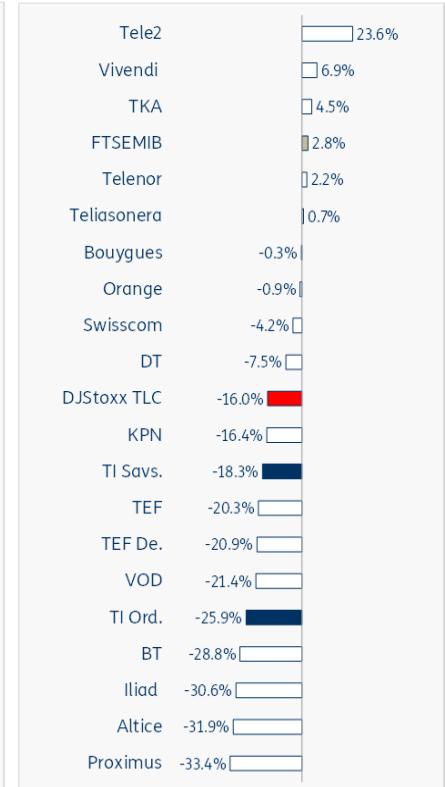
| | |
|---|---|
| Tele2 | 23.6% |
| Vivendi | 6.9% |
| TKA | 4.5% |
| FTSEMIB | 2.8% |
| Telenor | 2.2% |
| Teliasonera | 0.7% |
| Bouygues | -0.3% |
| Orange | -0.9% |
| Swisscom | -4.2% |
| DT | -7.5% |
| DJStoxx TLC | -16.0% |
| KPN | -16.4% |
| TI Savs. | -18.3% |
| TEF | -20.3% |
| TEF De. | -20.9% |
| VOD | -21.4% |
| TI Ord. | -25.9% |
| BT | -28.8% |
| Iliad | -30.6% |
| Altice | -31.9% |
| Proximus | -33.4% |